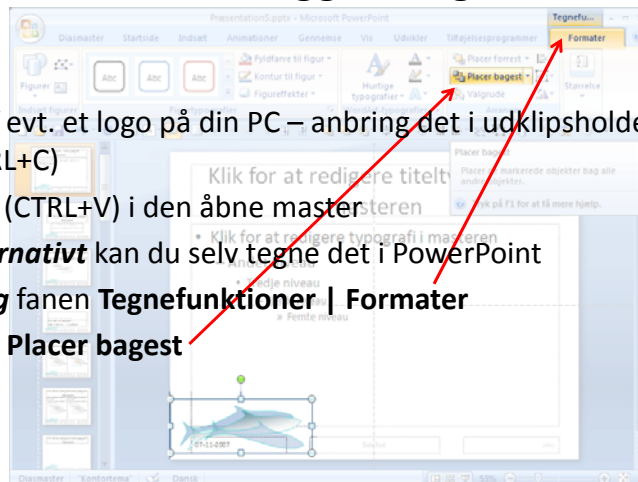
Præsentation5.pptx - Microsoft PowerPoint

Tegnefu...

Diasmaster Startside Indsæt Animationer Gennemse Vis Udvikler Tilføjelsesprogrammer Formater

Abc Abc Abc

Fyldfarve til figur

Kontur til figur

Figureffekter

Hurtige typografier

Placer forrest

Placer bagest

Valgrude

Størrelse

Placer bagest

Placer de markerede objekter bag alle andre objekter.

Tryk på F1 for at få mere hjælp.

evt. et logo på din PC – anbring det i udklipsholde
L+C)

(CTRL+V) i den åbne master

Klik for at redigere titelty
steren

Klik for at redigere typografi i masteren

Andet niveau

Tredje niveau

Femte niveau

rnativt kan du selv tegne det i PowerPoint

g fanen Tegnefunktioner | Formater

Placer bagest

07-11-2007

Diasmaster "Kontortema" Dansk 59%